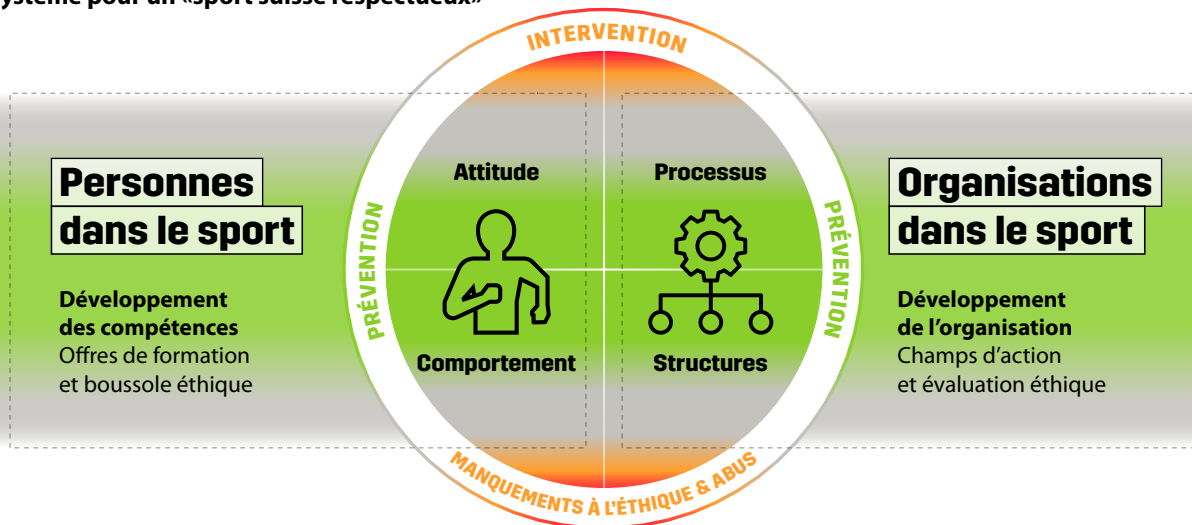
ystème pour un «sport suisse respectueux»

INTERVENTION

Personnes dans le sport

Développement des compétences
Offres de formation et boussole éthique

PRÉVENTION

Attitude

Comportement

Processus

Structures

PRÉVENTION

Organisations dans le sport

Développement de l'organisation
Champs d'action et évaluation éthique

MANQUEMENTS À L'ÉTHIQUE & ABUS